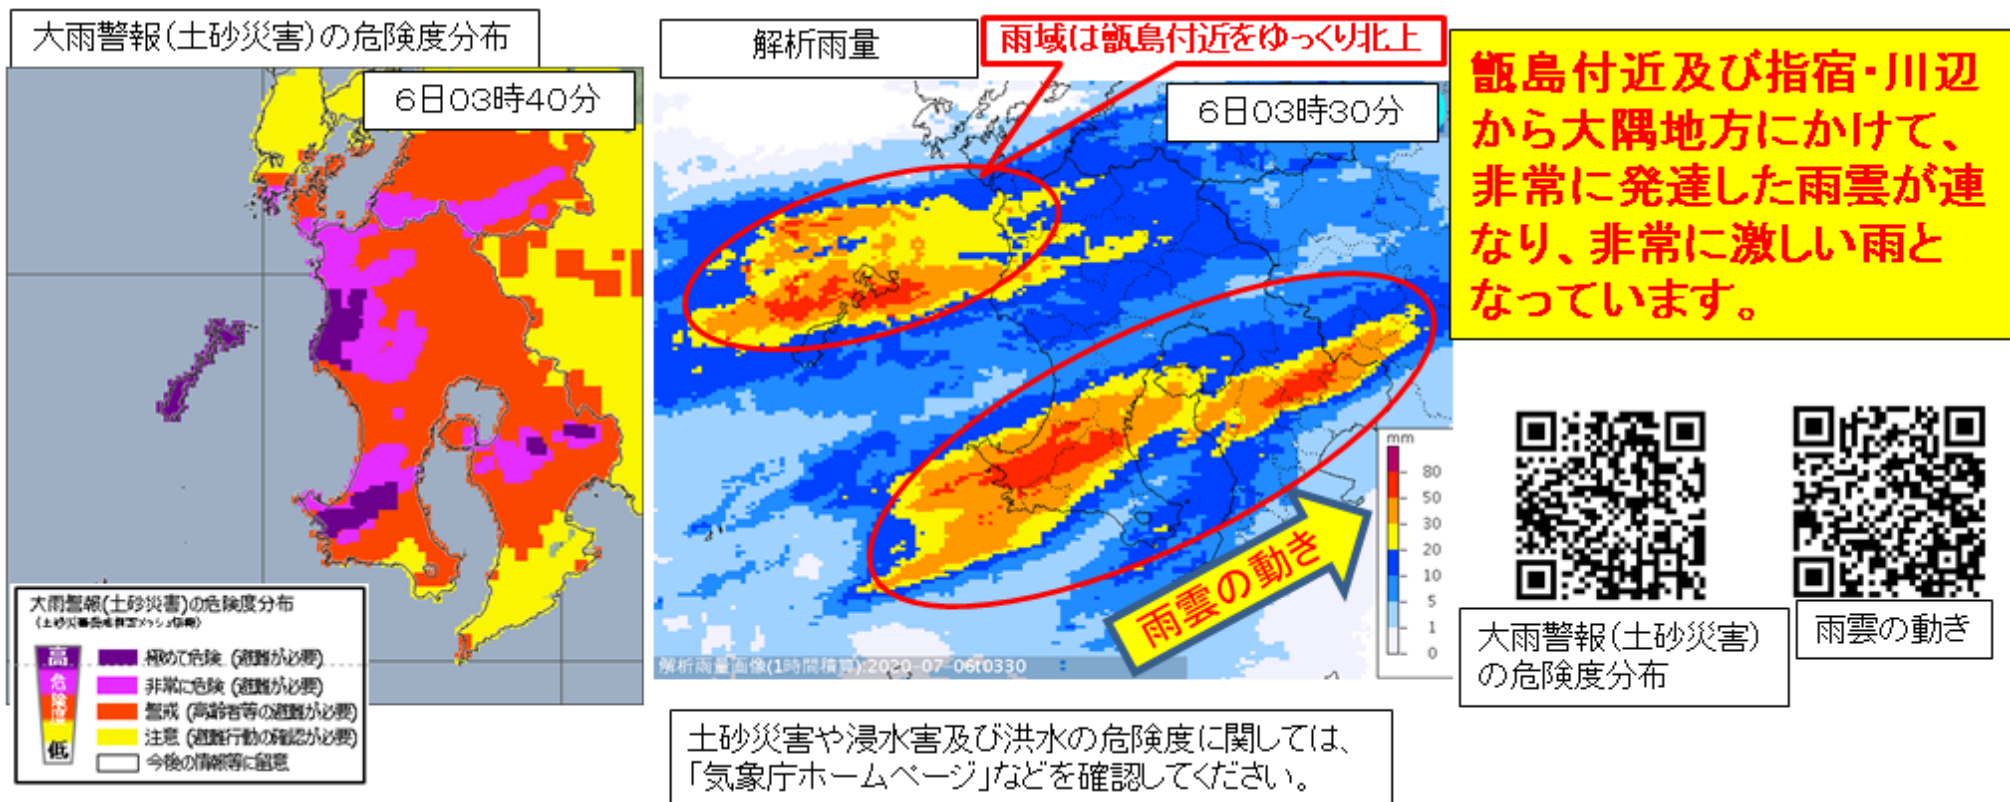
大雨警報(土砂災害)の危険度分布

6日03時40分

大雨警報(土砂災害)の危険度分布
(土砂災害危険度メッシュ情報)

高
危険度
低

極めて危険 (避難が必要)
非常に危険 (避難が必要)
警戒 (高齢者等の避難が必要)
注意 (避難行動の確認が必要)
今後の情報等に留意

解析雨量

雨域は甑島付近をゆっくり北上

6日03時30分

mm
80
50
30
20
10
5
1
0

解析雨量画像(1時間積算):2020-07-06t0330

雨雲の動き

甑島付近及び指宿・川辺から大隅地方にかけて、非常に発達した雨雲が連なり、非常に激しい雨となっています。

大雨警報(土砂災害)の危険度分布

雨雲の動き

土砂災害や浸水害及び洪水の危険度に関しては、「気象庁ホームページ」などを確認してください。